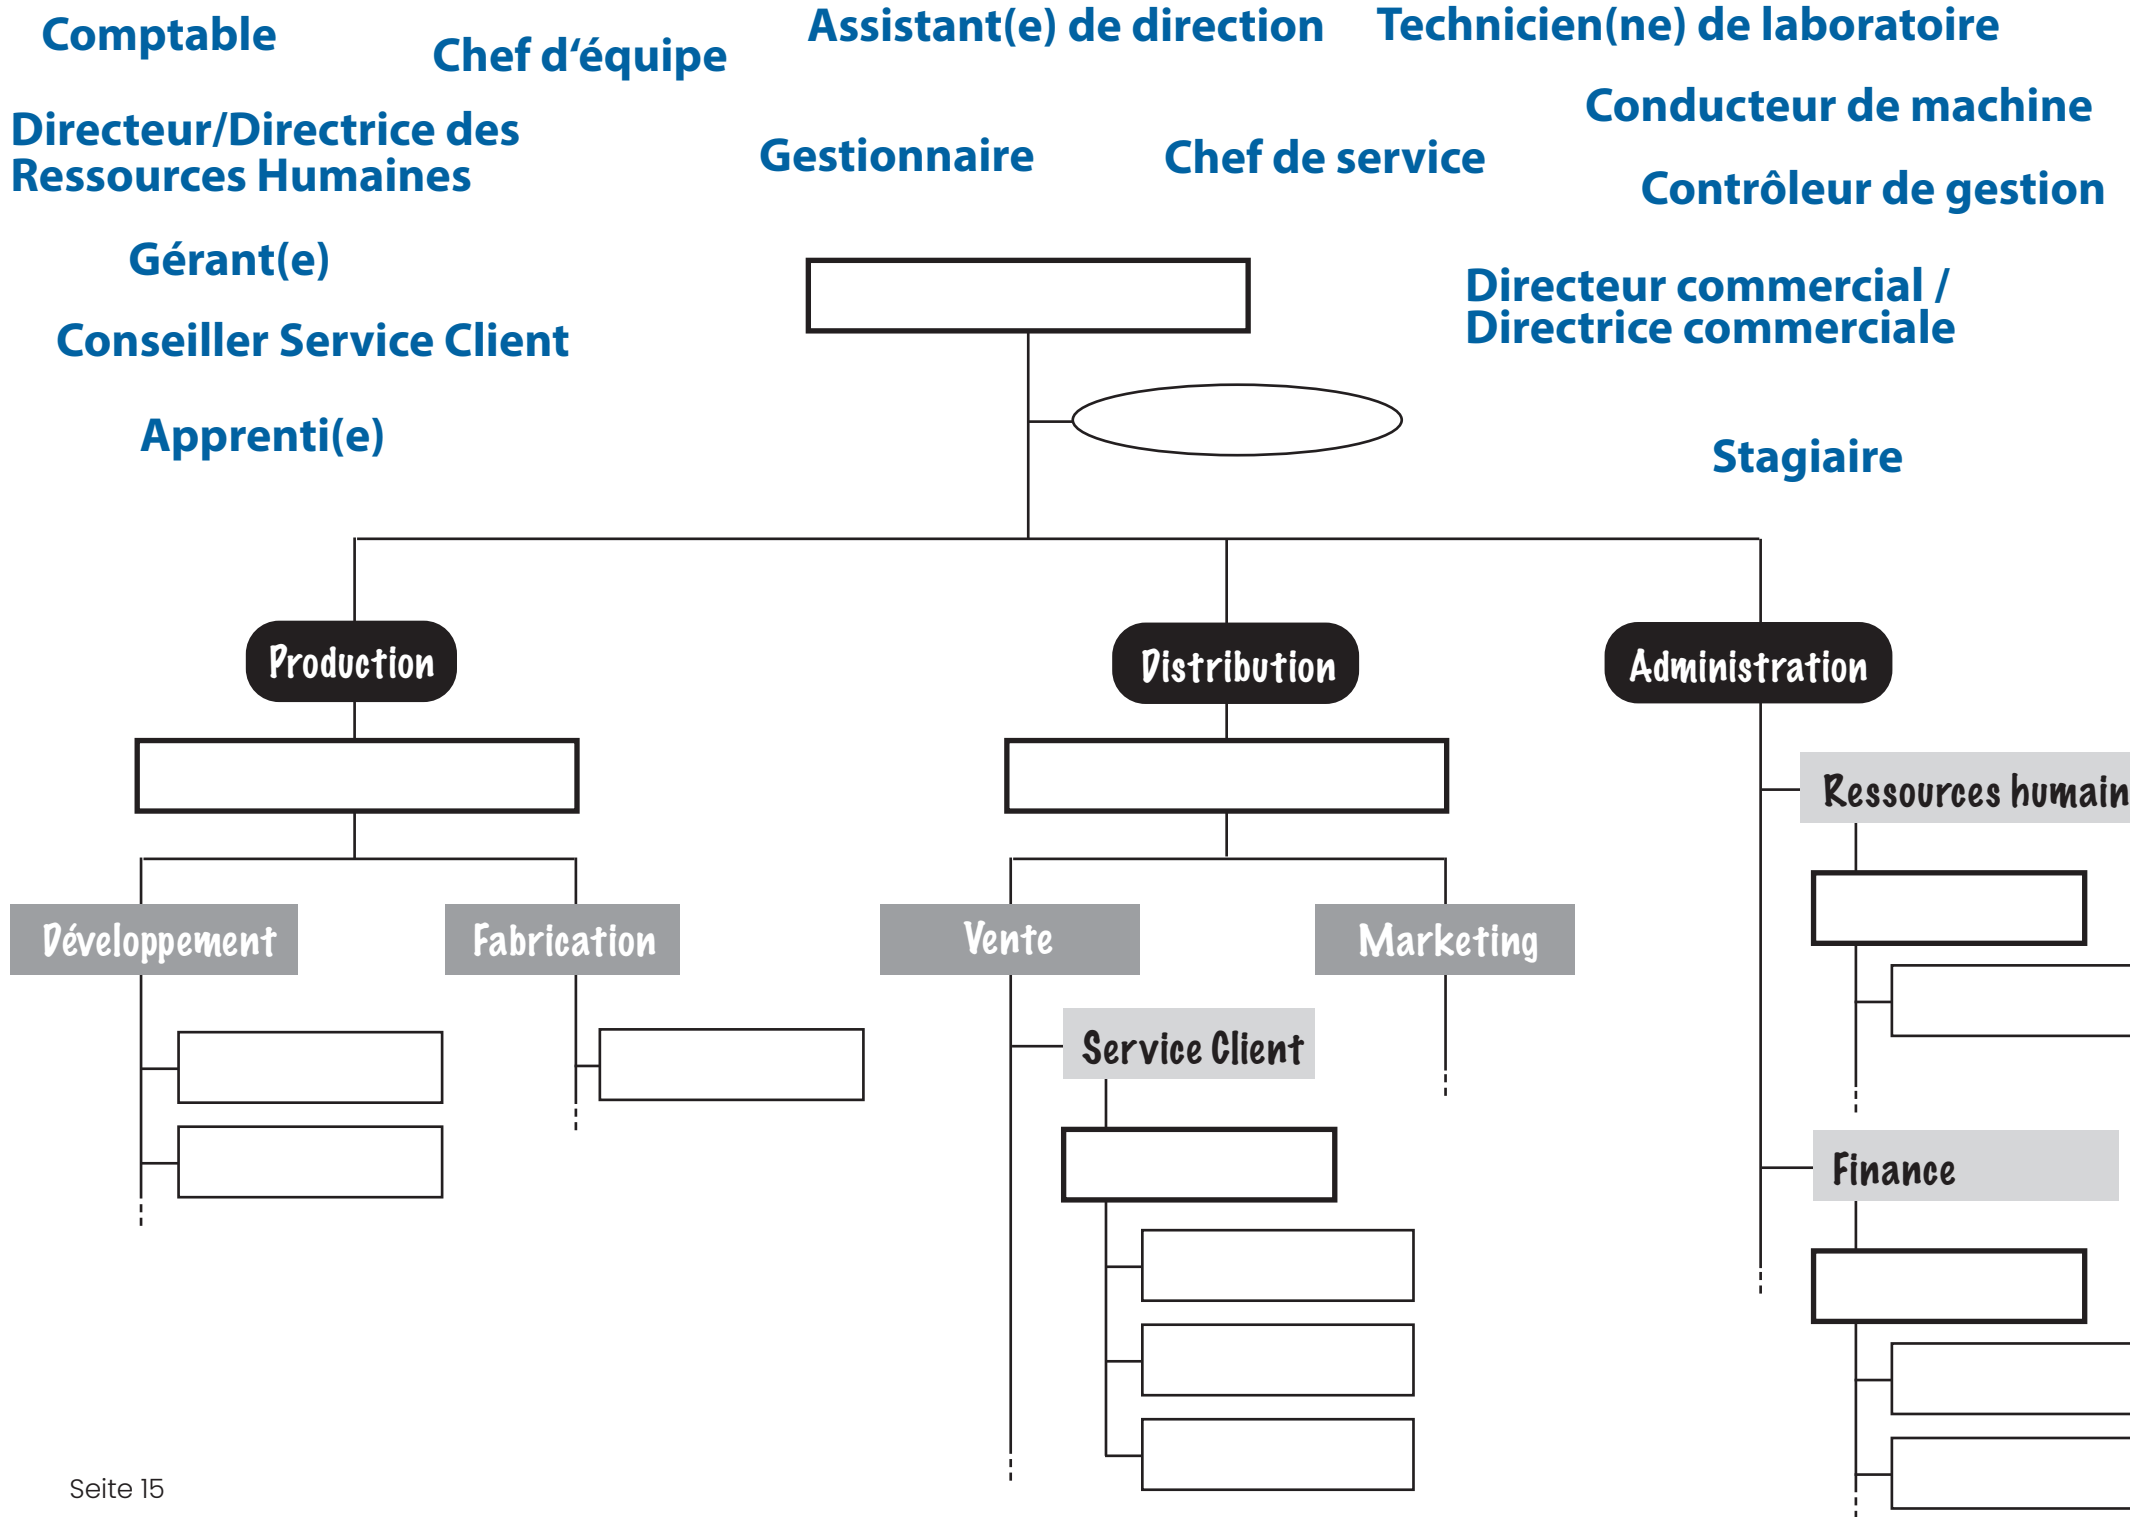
Comptable

Chef d'équipe

Assistant(e) de direction

Technicien(ne) de laboratoire

Directeur/Directrice des Ressources Humaines

Gestionnaire

Chef de service

Conducteur de machine

Contrôleur de gestion

Gérant(e)

Conseiller Service Client

Directeur commercial / Directrice commerciale

Apprenti(e)

Stagiaire

Production

Distribution

Administration

Ressources humain

Développement

Fabrication

Vente

Marketing

Service Client

Finance

Seite 15